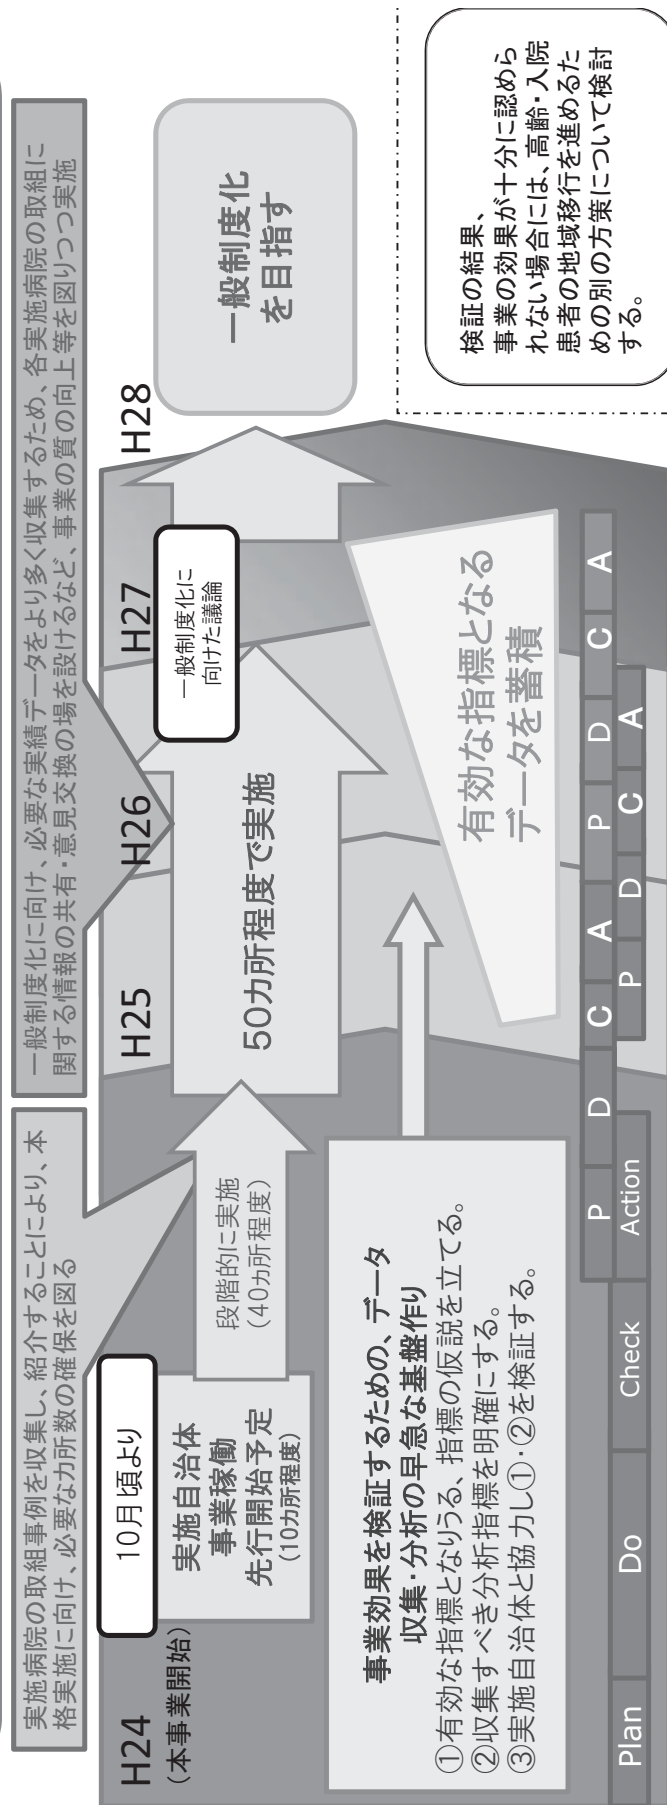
実施病院の取組事例を収集し、紹介することにより、本格実施に向け、必要なカ所数の確保を図る

一般制度化に向け、必要な実績データをより多く収集するため、各実施病院の取組に関する情報の共有・意見交換の場を設けるなど、事業の質の向上等を図りつつ実施

H24
（本事業開始）

10月頃より

実施自治体
事業稼働
先行開始予定
（10カ所程度）

段階的に実施
（40カ所程度）

H25

H26

H27

H28

50カ所程度で実施

一般制度化に向けた議論

一般制度化を目指す

事業効果を検証するための、データ収集・分析の早急な基盤作り
①有効な指標となりうる、指標の仮説を立てる。
②収集すべき分析指標を明確にする。
③実施自治体と協力し①・②を検証する。

有効な指標となるデータを蓄積

検証の結果、事業の効果が十分に認められない場合には、高齢・入院患者の地域移行を進めるための別の方策について検討する。

Plan　Do　Check　Action　P　D　C　A　P　D　C　A　P　D　C　A